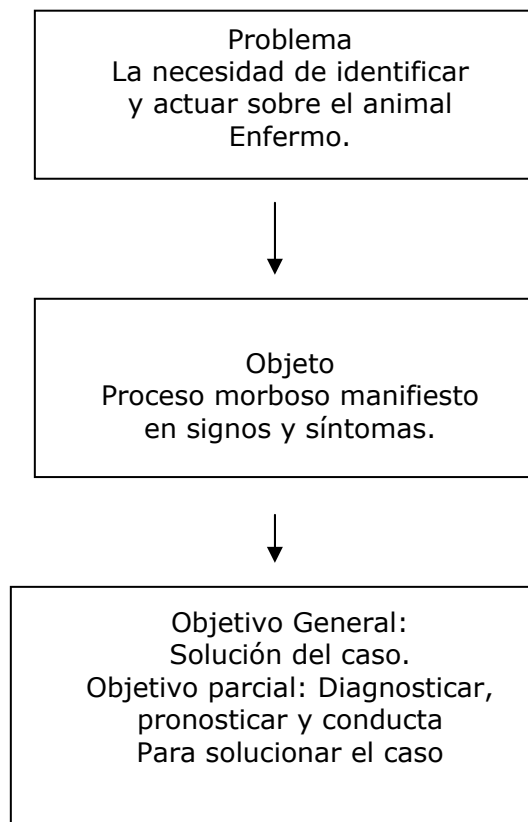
Problema
La necesidad de identificar y actuar sobre el animal Enfermo.

Objeto
Proceso morboso manifiesto en signos y síntomas.

Objetivo General:
Solución del caso.
Objetivo parcial: Diagnosticar, pronosticar y conducta
Para solucionar el caso